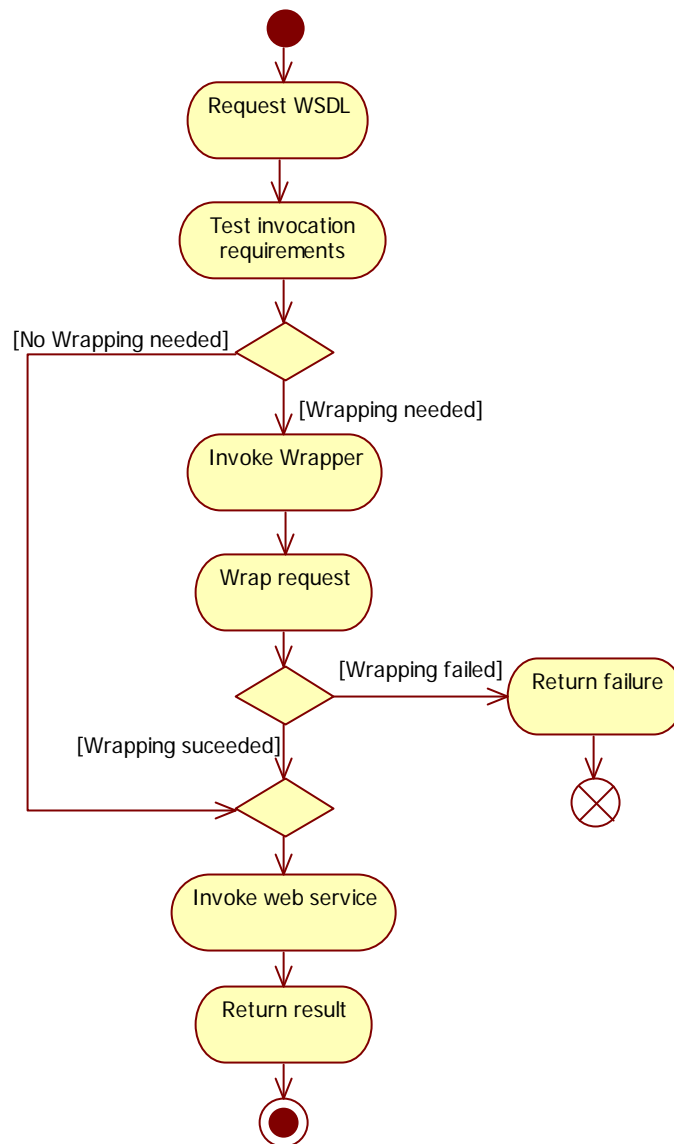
Request WSDL

Test invocation requirements

[No Wrapping needed]

[Wrapping needed]

Invoke Wrapper

Wrap request

[Wrapping failed]

Return failure

[Wrapping suceeded]

Invoke web service

Return result